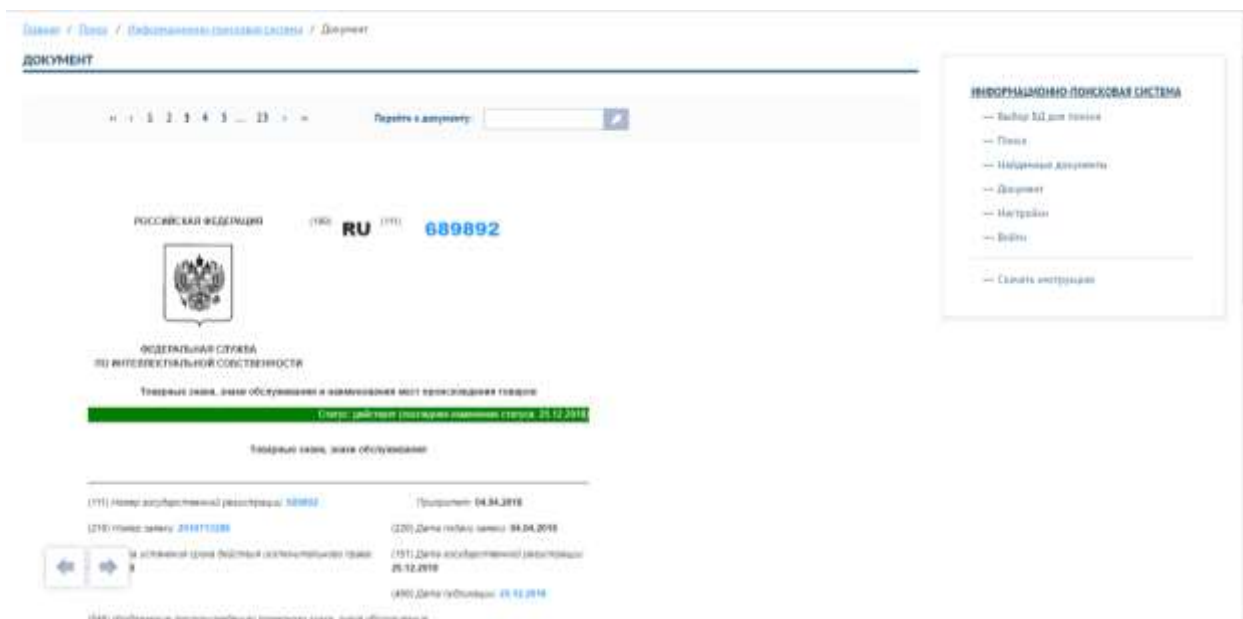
Главная / Поиск / Информационно-поисковая система / Документ

ДОКУМЕНТ

« ‹ 1 2 3 4 5 ... 23 › »

Перейти к документу:

ИНФОРМАЦИОННО-ПОИСКОВАЯ СИСТЕМА

— Выбор БД для поиска
— Поиск
— Найденные документы
— Документ
— Настройки
— Войти

— Скачать инструкцию

РОССИЙСКАЯ ФЕДЕРАЦИЯ (19) RU (11) 689892

ФЕДЕРАЛЬНАЯ СЛУЖБА ПО ИНТЕЛЛЕКТУАЛЬНОЙ СОБСТВЕННОСТИ

Товарные знаки, знаки обслуживания и наименования мест происхождения товаров

Статус: действует (последнее изменение статуса: 25.12.2018)

Товарные знаки, знаки обслуживания

(111) Номер государственной регистрации: 689892

Приоритет: 04.04.2018

(210) Номер заявки: 2018713288

(220) Дата подачи заявки: 04.04.2018

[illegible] истечения срока действия исключительного права: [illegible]

(151) Дата государственной регистрации: 25.12.2018

(450) Дата публикации: 25.12.2018

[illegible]